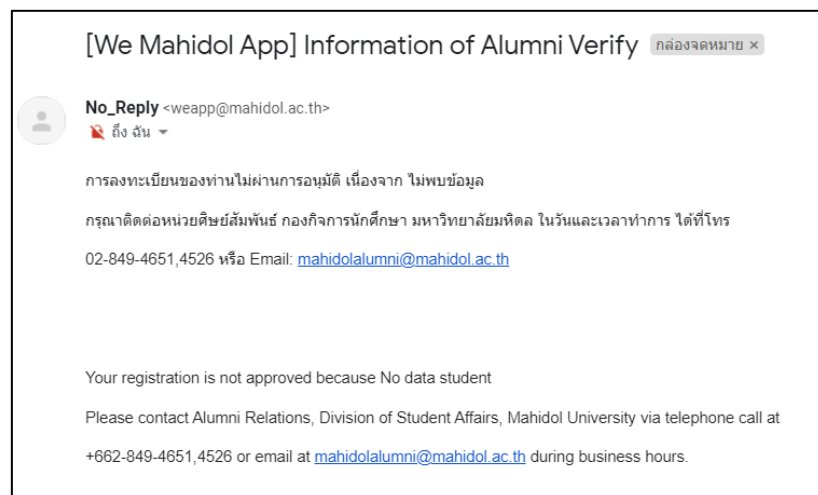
[We Mahidol App] Information of Alumni Verify กล่องจดหมาย ×

No_Reply <weapp@mahidol.ac.th>
ถึง ฉัน

การลงทะเบียนของท่านไม่ผ่านการอนุมัติ เนื่องจาก ไม่พบข้อมูล

กรุณาติดต่อหน่วยศิษย์สัมพันธ์ กองกิจการนักศึกษา มหาวิทยาลัยมหิดล ในวันและเวลาทำการ ได้ที่โทร 02-849-4651,4526 หรือ Email: mahidolalumni@mahidol.ac.th

Your registration is not approved because No data student

Please contact Alumni Relations, Division of Student Affairs, Mahidol University via telephone call at +662-849-4651,4526 or email at mahidolalumni@mahidol.ac.th during business hours.